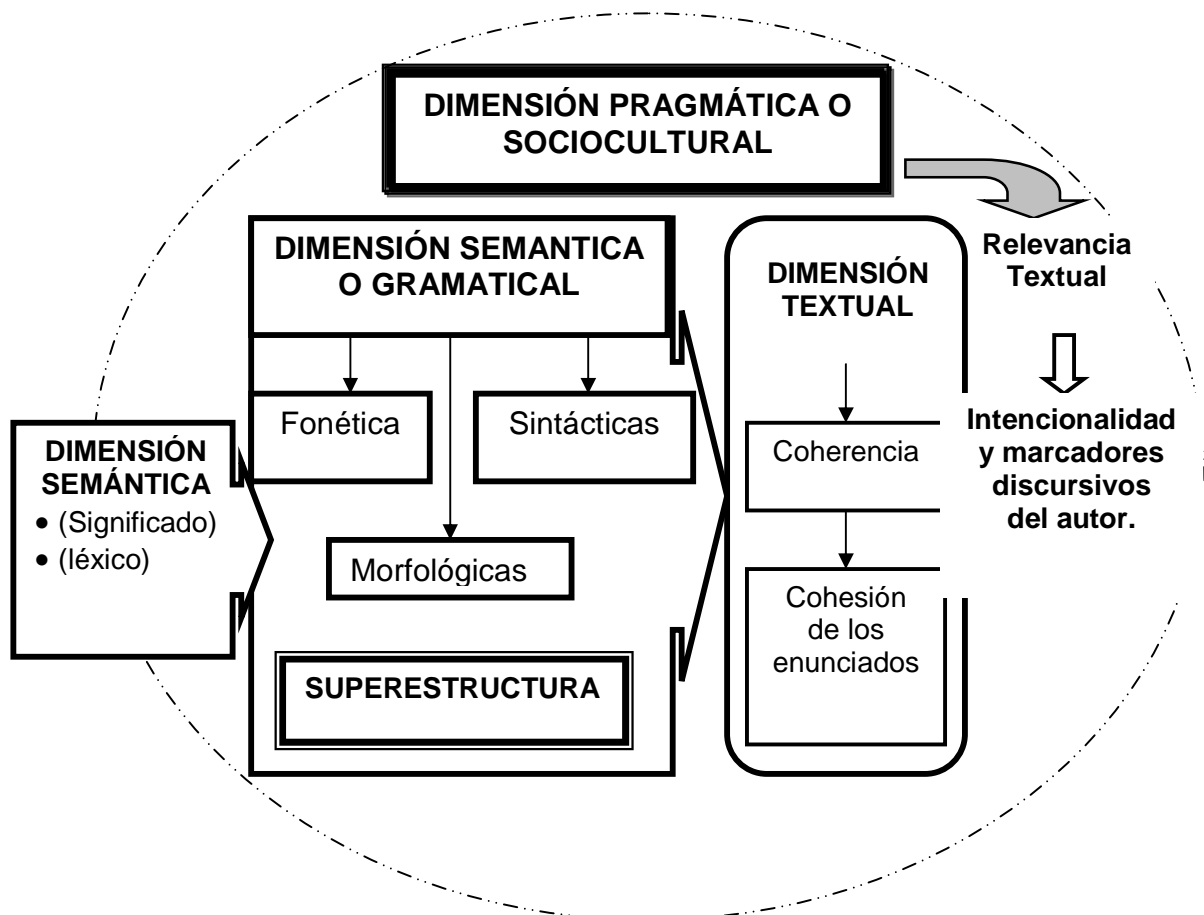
DIMENSIÓN PRAGMÁTICA O SOCIOCULTURAL

Relevancia Textual

Intencionalidad y marcadores discursivos del autor.

DIMENSIÓN SEMANTICA O GRAMATICAL

Fonética

Sintácticas

Morfológicas

SUPERESTRUCTURA

DIMENSIÓN TEXTUAL

Coherencia

Cohesión de los enunciados

DIMENSIÓN SEMÁNTICA
• (Significado)
• (léxico)